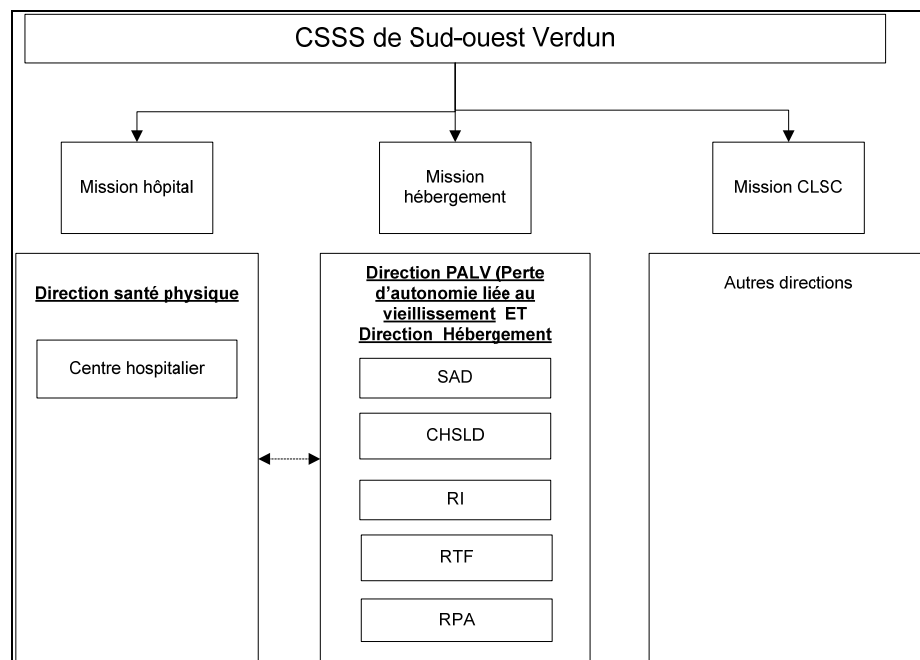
CSSS de Sud-ouest Verdun

Mission hôpital

Mission hébergement

Mission CLSC

Direction santé physique

Centre hospitalier

Direction PALV (Perte d'autonomie liée au vieillissement ET Direction Hébergement

SAD

CHSLD

RI

RTF

RPA

Autres directions